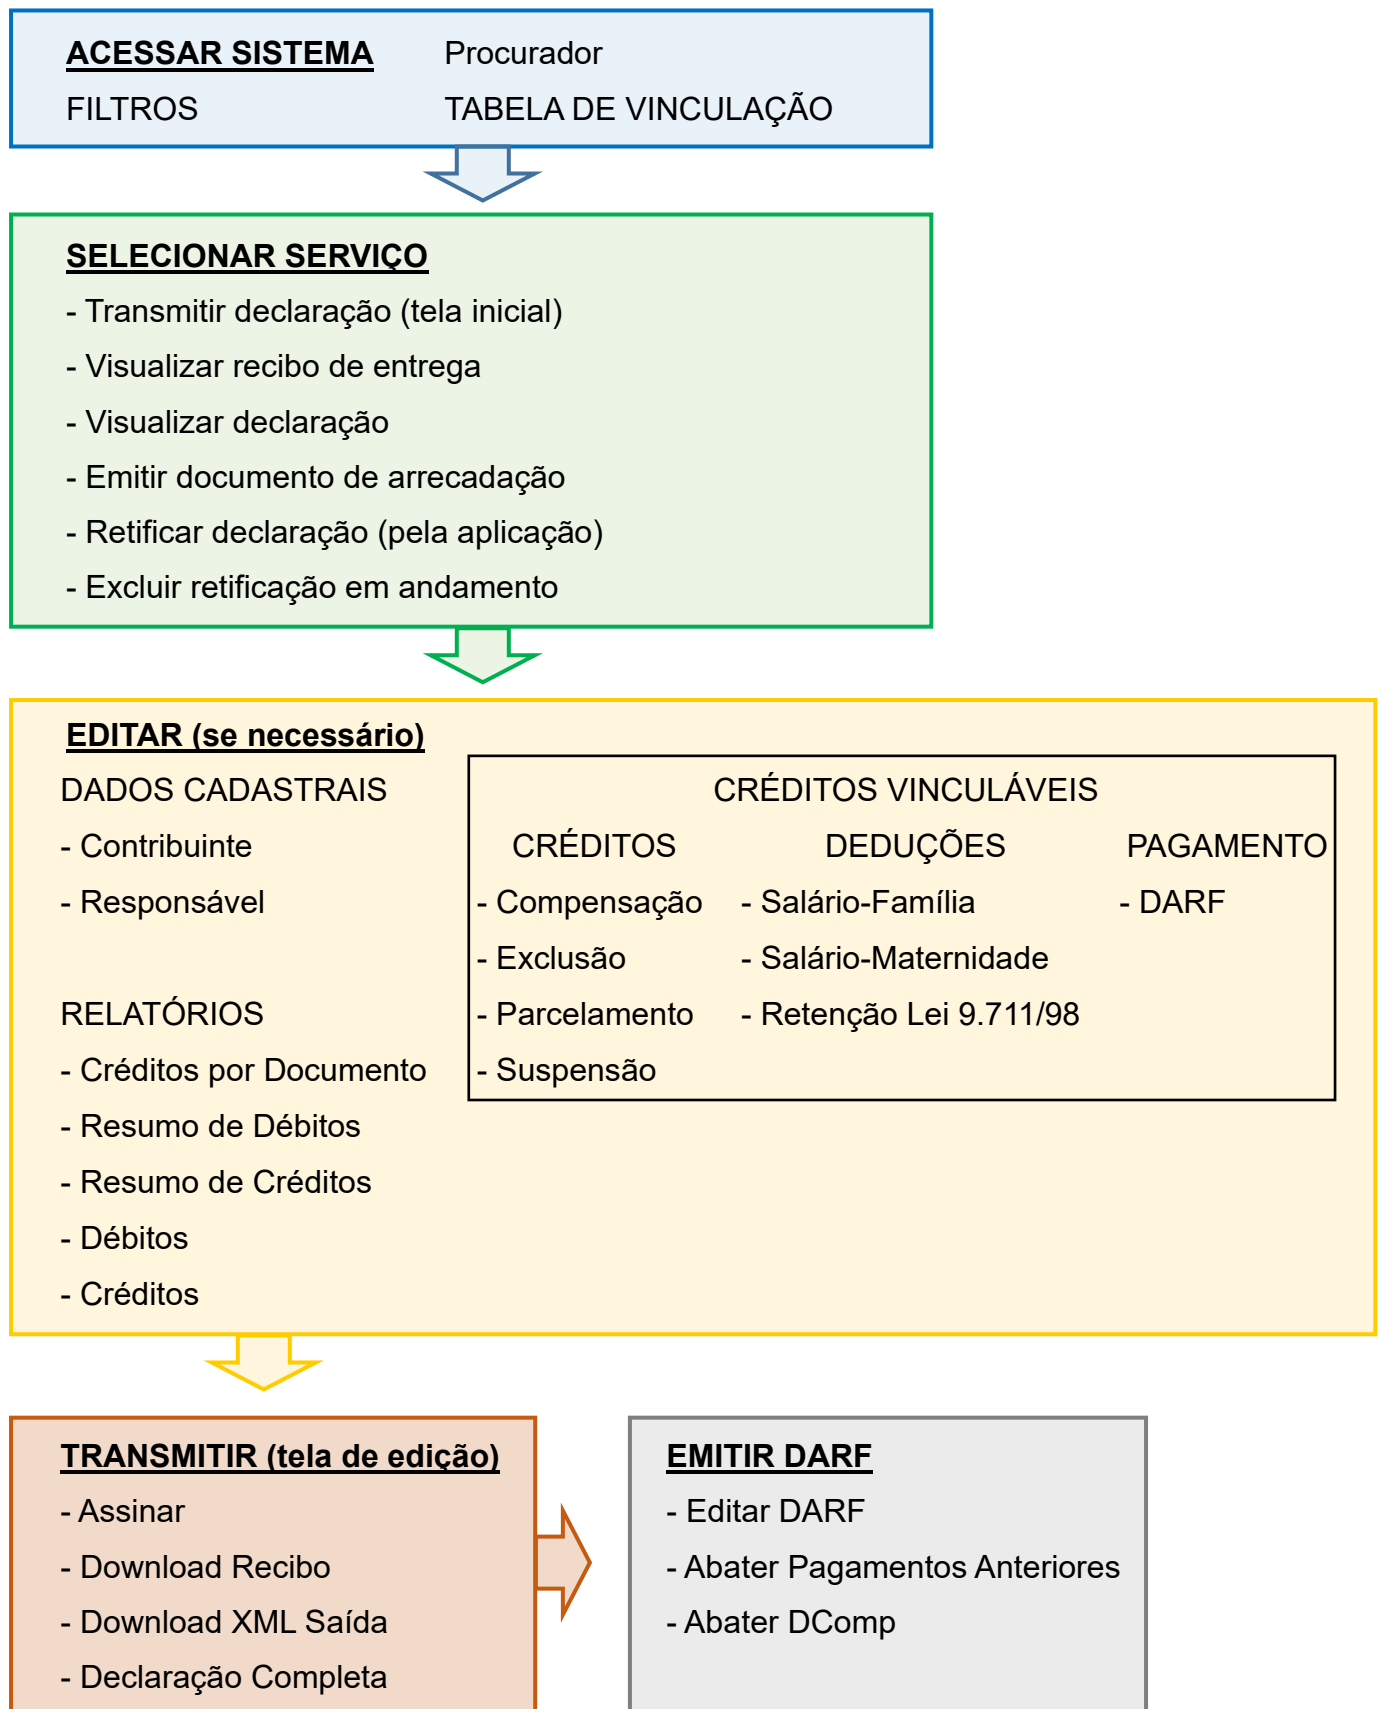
ACESSAR SISTEMA Procurador
FILTROS TABELA DE VINCULAÇÃO

SELECIONAR SERVIÇO
- Transmitir declaração (tela inicial)
- Visualizar recibo de entrega
- Visualizar declaração
- Emitir documento de arrecadação
- Retificar declaração (pela aplicação)
- Excluir retificação em andamento

EDITAR (se necessário)
DADOS CADASTRAIS
- Contribuinte
- Responsável

RELATÓRIOS
- Créditos por Documento
- Resumo de Débitos
- Resumo de Créditos
- Débitos
- Créditos

CRÉDITOS VINCULÁVEIS

| CRÉDITOS | DEDUÇÕES | PAGAMENTO |
|---|---|---|
| - Compensação | - Salário-Família | - DARF |
| - Exclusão | - Salário-Maternidade | |
| - Parcelamento | - Retenção Lei 9.711/98 | |
| - Suspensão | | |

TRANSMITIR (tela de edição)
- Assinar
- Download Recibo
- Download XML Saída
- Declaração Completa

EMITIR DARF
- Editar DARF
- Abater Pagamentos Anteriores
- Abater DComp